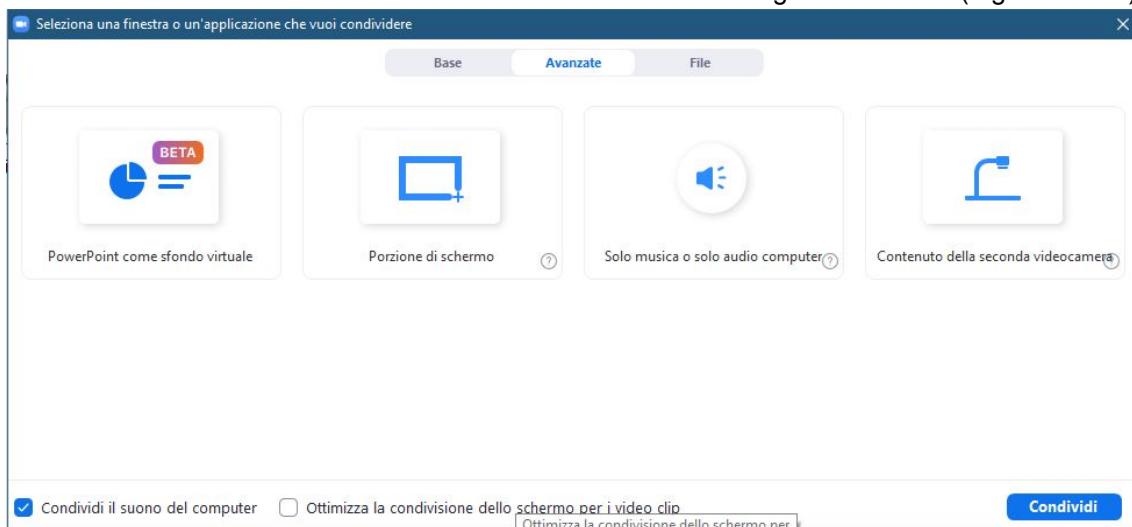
Seleziona una finestra o un'applicazione che vuoi condividere

Base
Avanzate
File

BETA

PowerPoint come sfondo virtuale

Porzione di schermo

Solo musica o solo audio computer

Contenuto della seconda videocamera

Condividi il suono del computer
Ottimizza la condivisione dello schermo per i video clip
Ottimizza la condivisione dello schermo per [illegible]

Condividi